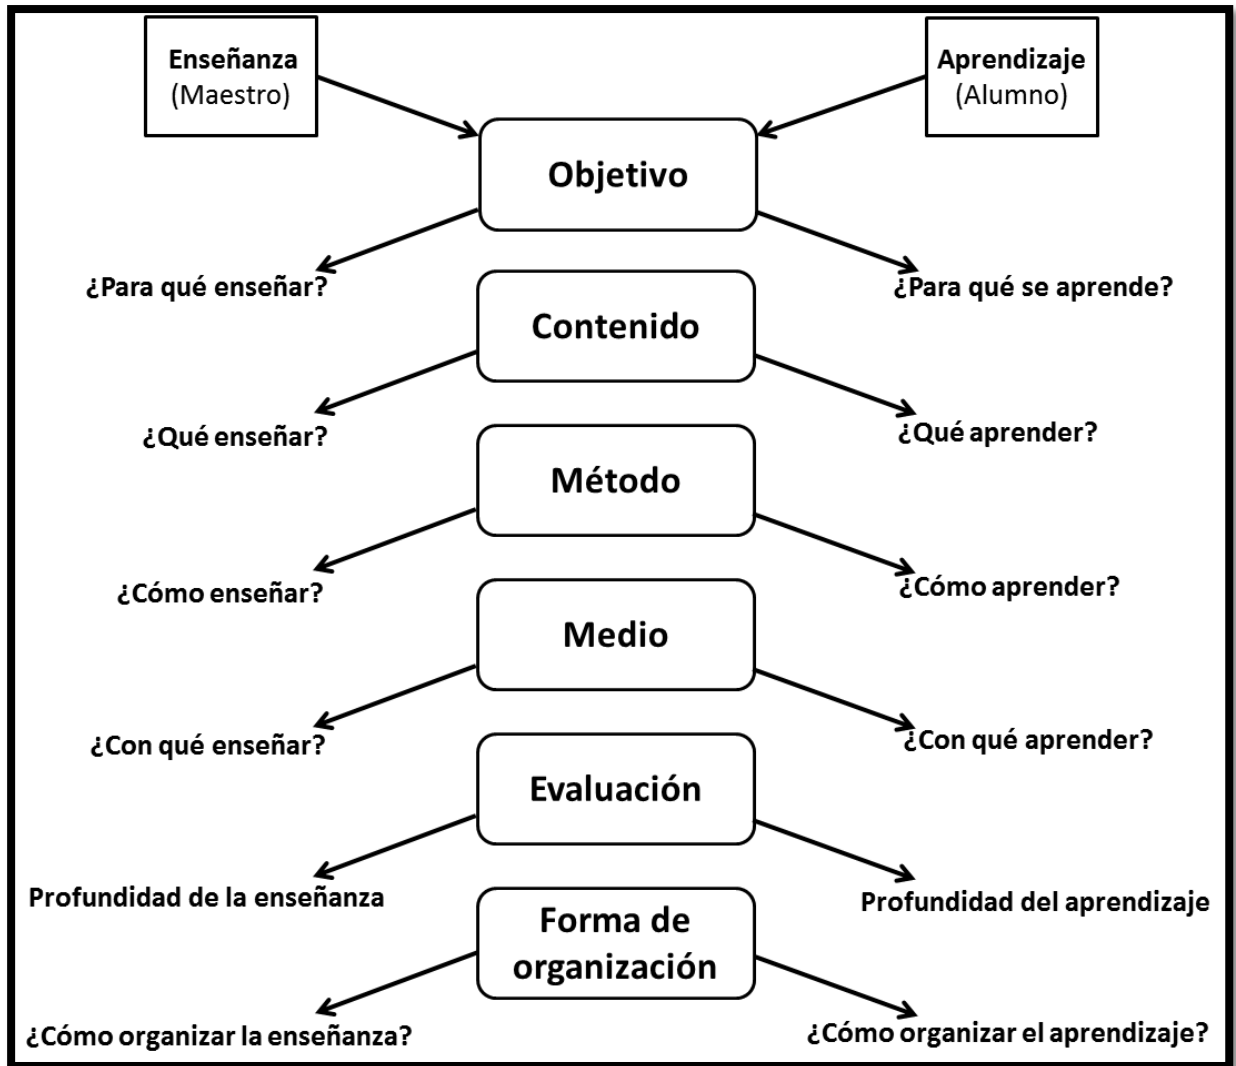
Enseñanza
(Maestro)

Aprendizaje
(Alumno)

Objetivo

¿Para qué enseñar?

¿Para qué se aprende?

Contenido

¿Qué enseñar?

¿Qué aprender?

Método

¿Cómo enseñar?

¿Cómo aprender?

Medio

¿Con qué enseñar?

¿Con qué aprender?

Evaluación

Profundidad de la enseñanza

Profundidad del aprendizaje

Forma de organización

¿Cómo organizar la enseñanza?

¿Cómo organizar el aprendizaje?